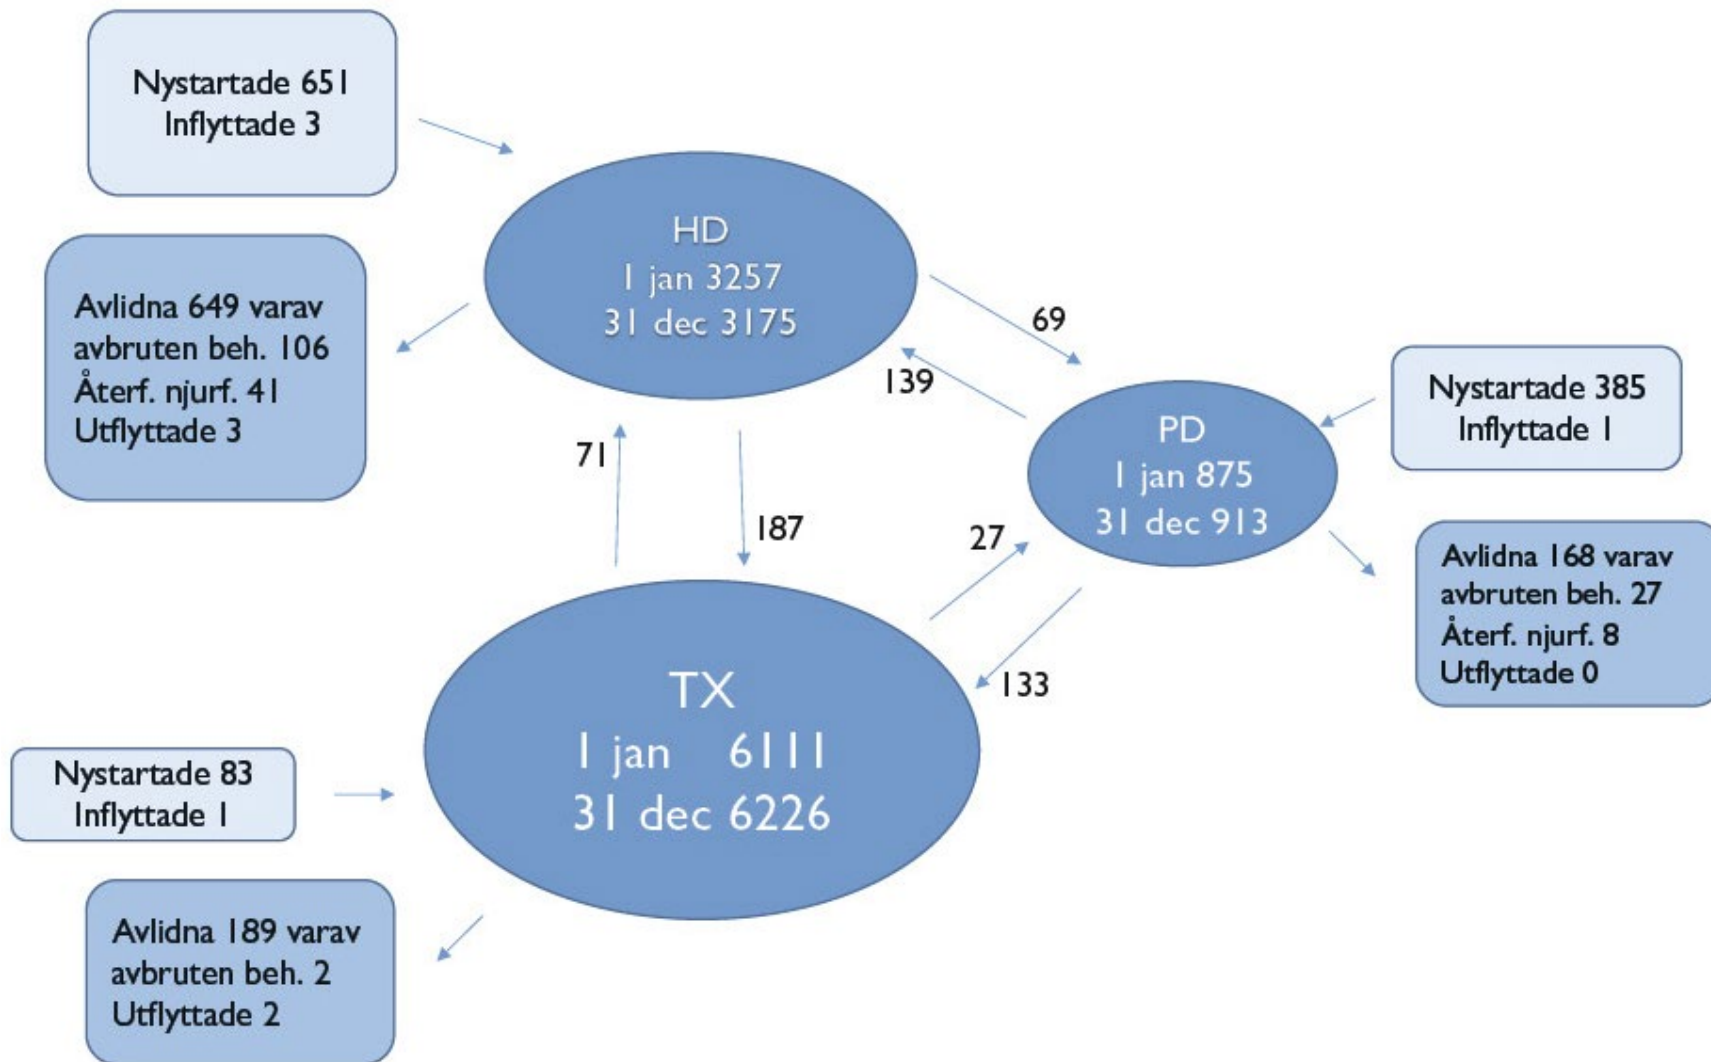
Nystartade 651
Inflyttade 3

HD
1 jan 3257
31 dec 3175

Avlidna 649 varav
avbruten beh. 106
Återf. njurf. 41
Utflyttade 3

69

139

Nystartade 385
Inflyttade 1

PD
1 jan 875
31 dec 913

71

187

27

Avlidna 168 varav
avbruten beh. 27
Återf. njurf. 8
Utflyttade 0

133

TX
1 jan 6111
31 dec 6226

Nystartade 83
Inflyttade 1

Avlidna 189 varav
avbruten beh. 2
Utflyttade 2